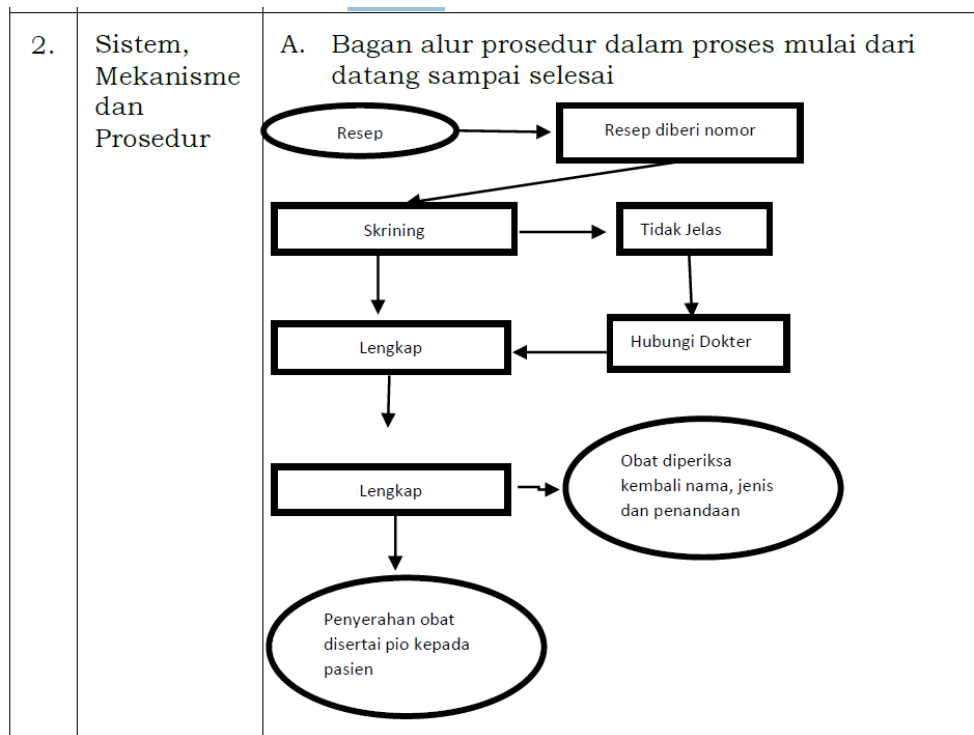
2. Sistem, Mekanisme dan Prosedur

A. Bagan alur prosedur dalam proses mulai dari datang sampai selesai

Resep

Resep diberi nomor

Skrining

Tidak Jelas

Hubungi Dokter

Lengkap

Lengkap

Obat diperiksa kembali nama, jenis dan penandaan

Penyerahan obat disertai pio kepada pasien